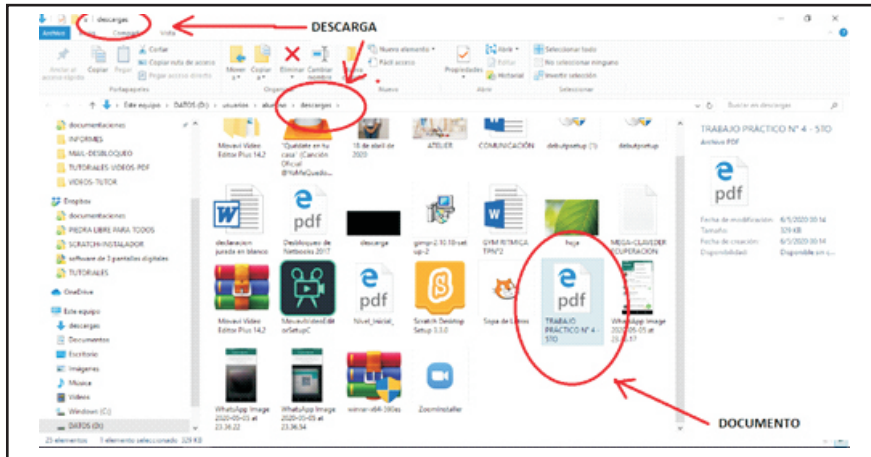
descargas

DESCARGA

Archivo Inicio Compartir Vista

Anclar al acceso rápido Copiar Pegar Cortar Copiar ruta de acceso Pegar acceso directo

Portapapeles

Mover a Copiar a Eliminar Cambiar nombre Nueva carpeta

Organizar

Nuevo elemento Fácil acceso

Nuevo

Propiedades Abrir Editar Historial

Abrir

Seleccionar todo No seleccionar ninguno Invertir selección

Seleccionar

Este equipo › DATOS (D:) › usuarios › alumno › descargas ›

Buscar en descargas

documentaciones
INFORMES
MAIL-DESBLOQUEO
TUTORIALES VIDEOS PDF
VIDEOS-TUTOR
Dropbox
documentaciones
PIEDRA LIBRE PARA TODOS
SCRATCH-INSTALADOR
software de 3 pantallas digitales
TUTORIALES
OneDrive
Este equipo
descargas
Documentos
Escritorio
Imágenes
Música
Videos
Windows (C:)
DATOS (D:)

Movavi Video Editor Plus 14.2
"Quédate en tu casa" (Canción Oficial @YoMeQuedo...
18 de abril de 2020
ATELIER
COMUNICACIÓN
debutsetup (1)
debutsetup

declaracion jurada en blanco
Desbloqueo de Netbooks 2017
descarga
gimp-2.10.18-setup-2
GYM RITMICA TPN°2
hoja
MEGA-CLAVEDERECUPERACION

Movavi Video Editor Plus 14.2
MovaviVideoEditorSetupC
Nivel_inicial_
Scratch Desktop Setup 3.3.0
Sopa de Letras
TRABAJO PRACTICO N° 4 - 5TO
WhatsApp Image 2020-05-05 at 23.36.17

WhatsApp Image 2020-05-05 at 23.36.22
WhatsApp Image 2020-05-05 at 23.36.54
winrar-x64-590es
ZoomInstaller

TRABAJO PRACTICO N° 4 - 5TO
Archivo PDF

Fecha de modificación: 6/5/2020 00:14
Tamaño: 329 KB
Fecha de creación: 6/5/2020 00:14
Disponibilidad: Disponible en c...

DOCUMENTO

25 elementos 1 elemento seleccionado 329 KB